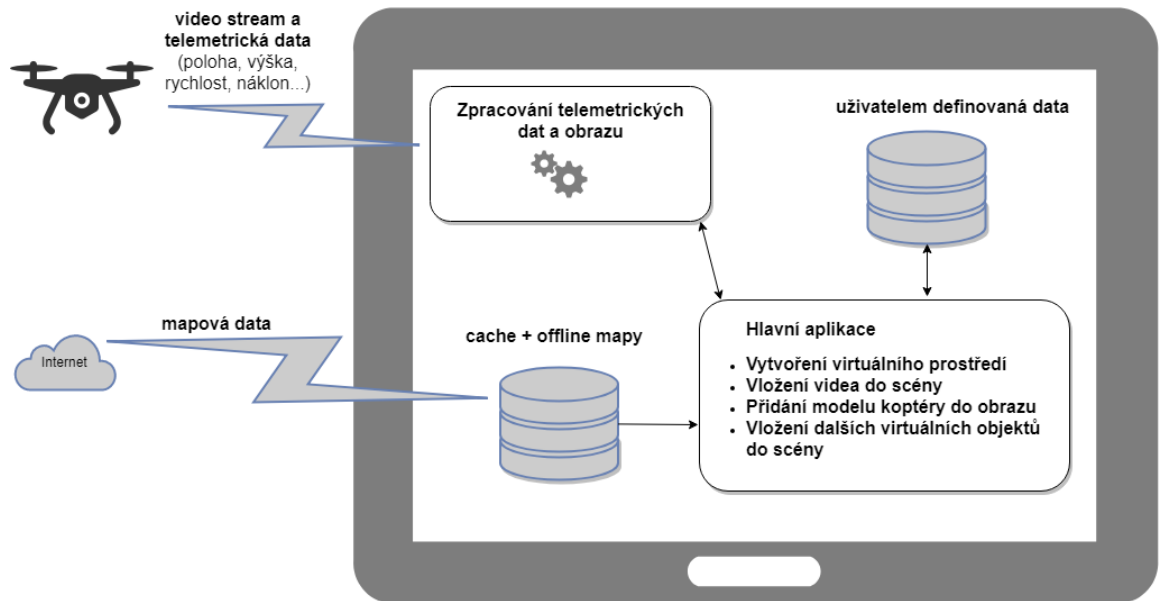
video stream a telemetrická data
(poloha, výška, rychlost, náklon...)

Zpracování telemetrických dat a obrazu

uživatelem definovaná data

mapová data

Internet

cache + offline mapy

Hlavní aplikace

- Vytvoření virtuálního prostředí
- Vložení videa do scény
- Přidání modelu koptéry do obrazu
- Vložení dalších virtuálních objektů do scény